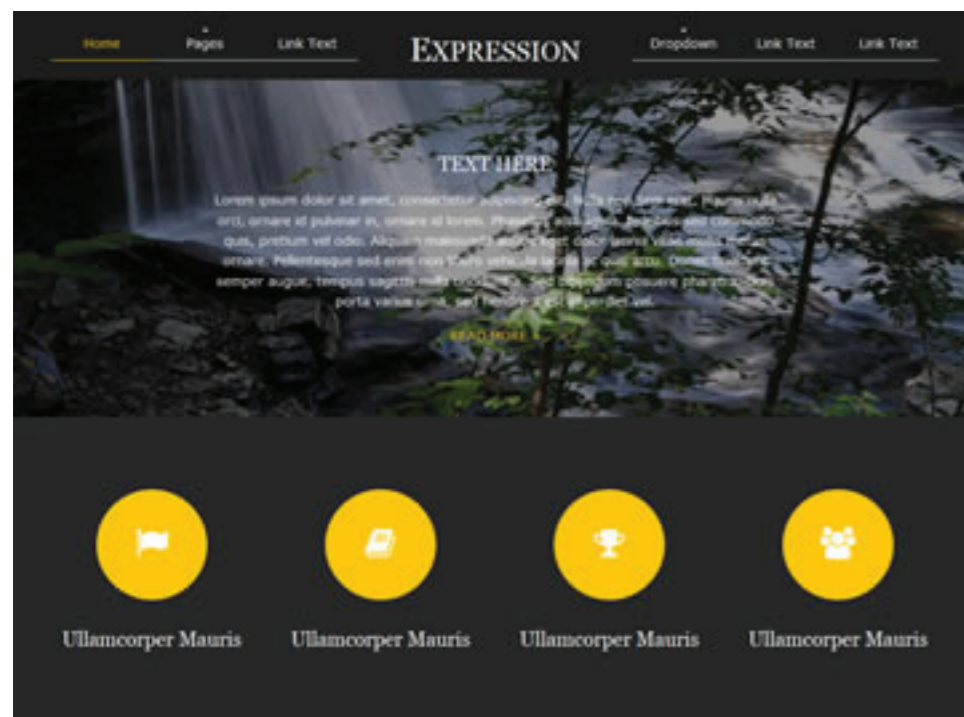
Home Pages Link Text EXPRESSION Dropdown Link Text Link Text

TEXT HERE

Lorem ipsum dolor sit amet, consectetur adipiscing elit. Nulla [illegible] erat. Mauris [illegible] orci, ornare id pulvinar in, ornare id lorem. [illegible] commodo quis, pretium vel odio. Aliquam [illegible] ornare. Pellentesque sed enim non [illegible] vehicula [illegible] quis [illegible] semper augue, tempus sagittis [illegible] posuere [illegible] porta varius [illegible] vel.

READ MORE

Ullamcorper Mauris

Ullamcorper Mauris

Ullamcorper Mauris

Ullamcorper Mauris